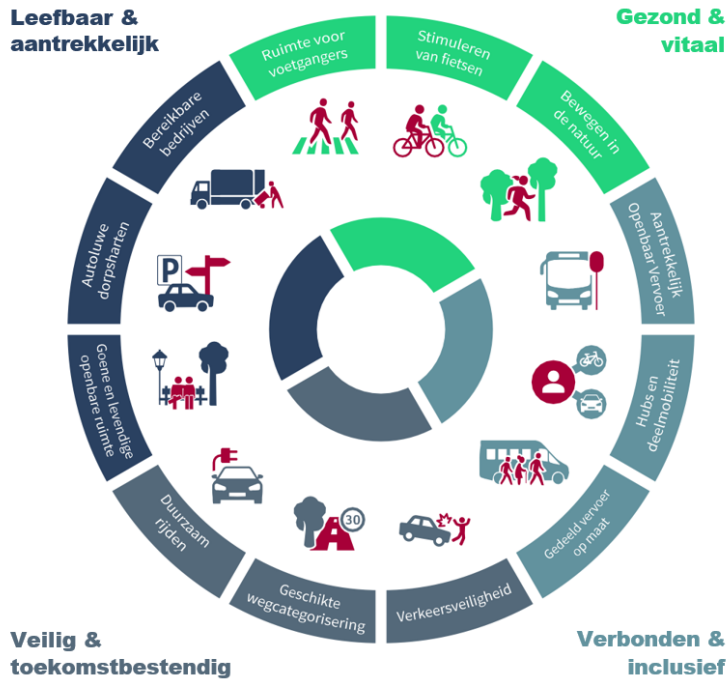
Leefbaar & aantrekkelijk

Gezond & vitaal

Ruimte voor voetgangers

Stimuleren van fietsen

Bewegen in de natuur

Aantrekkelijk Openbaar Vervoer

Hubs en deelmobiliteit

Gedeeld vervoer op maat

Verkeersveiligheid

Geschikte wegcategorisering

Duurzaam rijden

Groene en levendige openbare ruimte

Autoluwe dorpsharten

Bereikbare bedrijven

P

30

Veilig & toekomstbestendig

Verbonden & inclusief